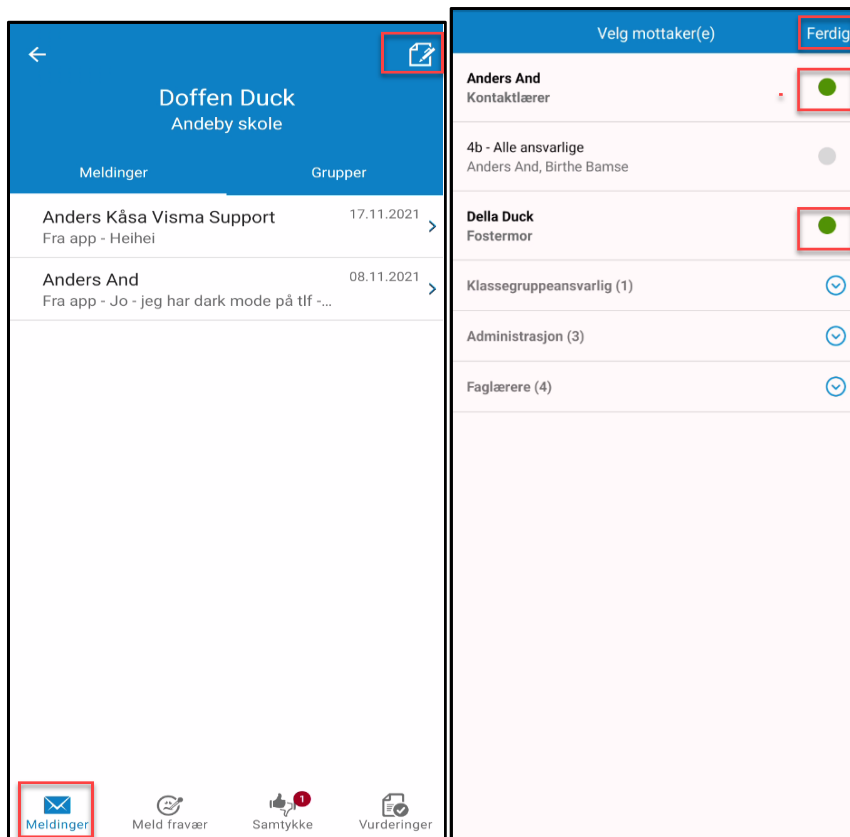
Doffen Duck
Andeby skole

Meldinger
Grupper

Anders Kåsa Visma Support
17.11.2021
Fra app - Heihei

Anders And
08.11.2021
Fra app - Jo - jeg har dark mode på tlf -...

Meldinger
Meld fravær
1
Samtykke
Vurderinger

Velg mottaker(e)
Ferdig

Anders And
Kontaktlærer

4b - Alle ansvarlige
Anders And, Birthe Bamse

Della Duck
Fostermor

Klassegruppeansvarlig (1)

Administrasjon (3)

Faglærere (4)